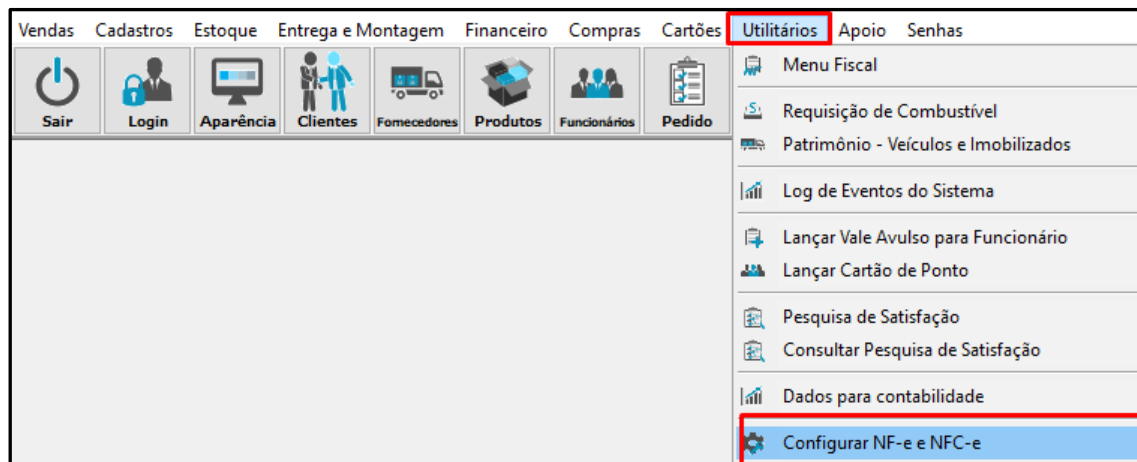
Vendas Cadastros Estoque Entrega e Montagem Financeiro Compras Cartões Utilitários Apoio Senhas

Sair Login Aparência Clientes Fornecedores Produtos Funcionários Pedido

Menu Fiscal
Requisição de Combustível
Patrimônio - Veículos e Imobilizados
Log de Eventos do Sistema
Lançar Vale Avulso para Funcionário
Lançar Cartão de Ponto
Pesquisa de Satisfação
Consultar Pesquisa de Satisfação
Dados para contabilidade
Configurar NF-e e NFC-e